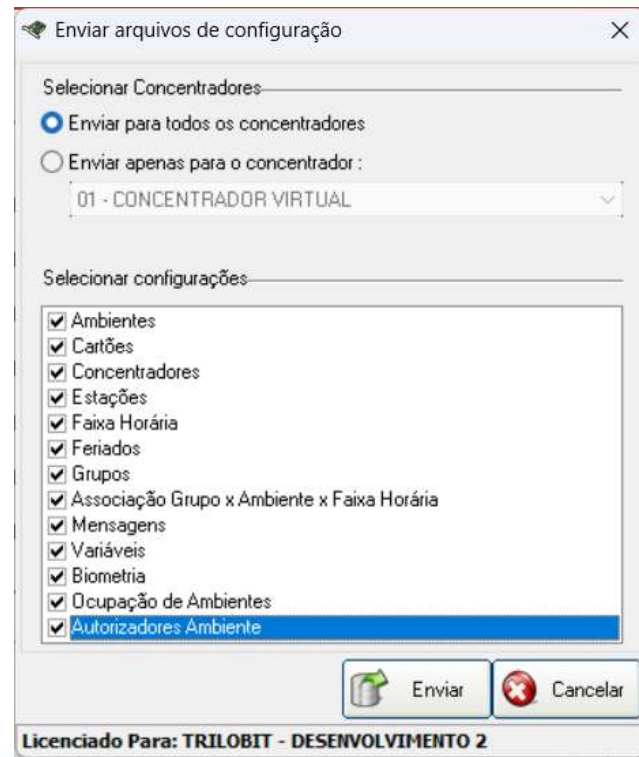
Enviar arquivos de configuração ×

Selecionar Concentradores

Enviar para todos os concentradores

Enviar apenas para o concentrador :

01 - CONCENTRADOR VIRTUAL

Selecionar configurações

Ambientes
Cartões
Concentradores
Estações
Faixa Horária
Feriados
Grupos
Associação Grupo x Ambiente x Faixa Horária
Mensagens
Variáveis
Biometria
Ocupação de Ambientes
Autorizadores Ambiente

Enviar
Cancelar

Licenciado Para: TRILOBIT - DESENVOLVIMENTO 2